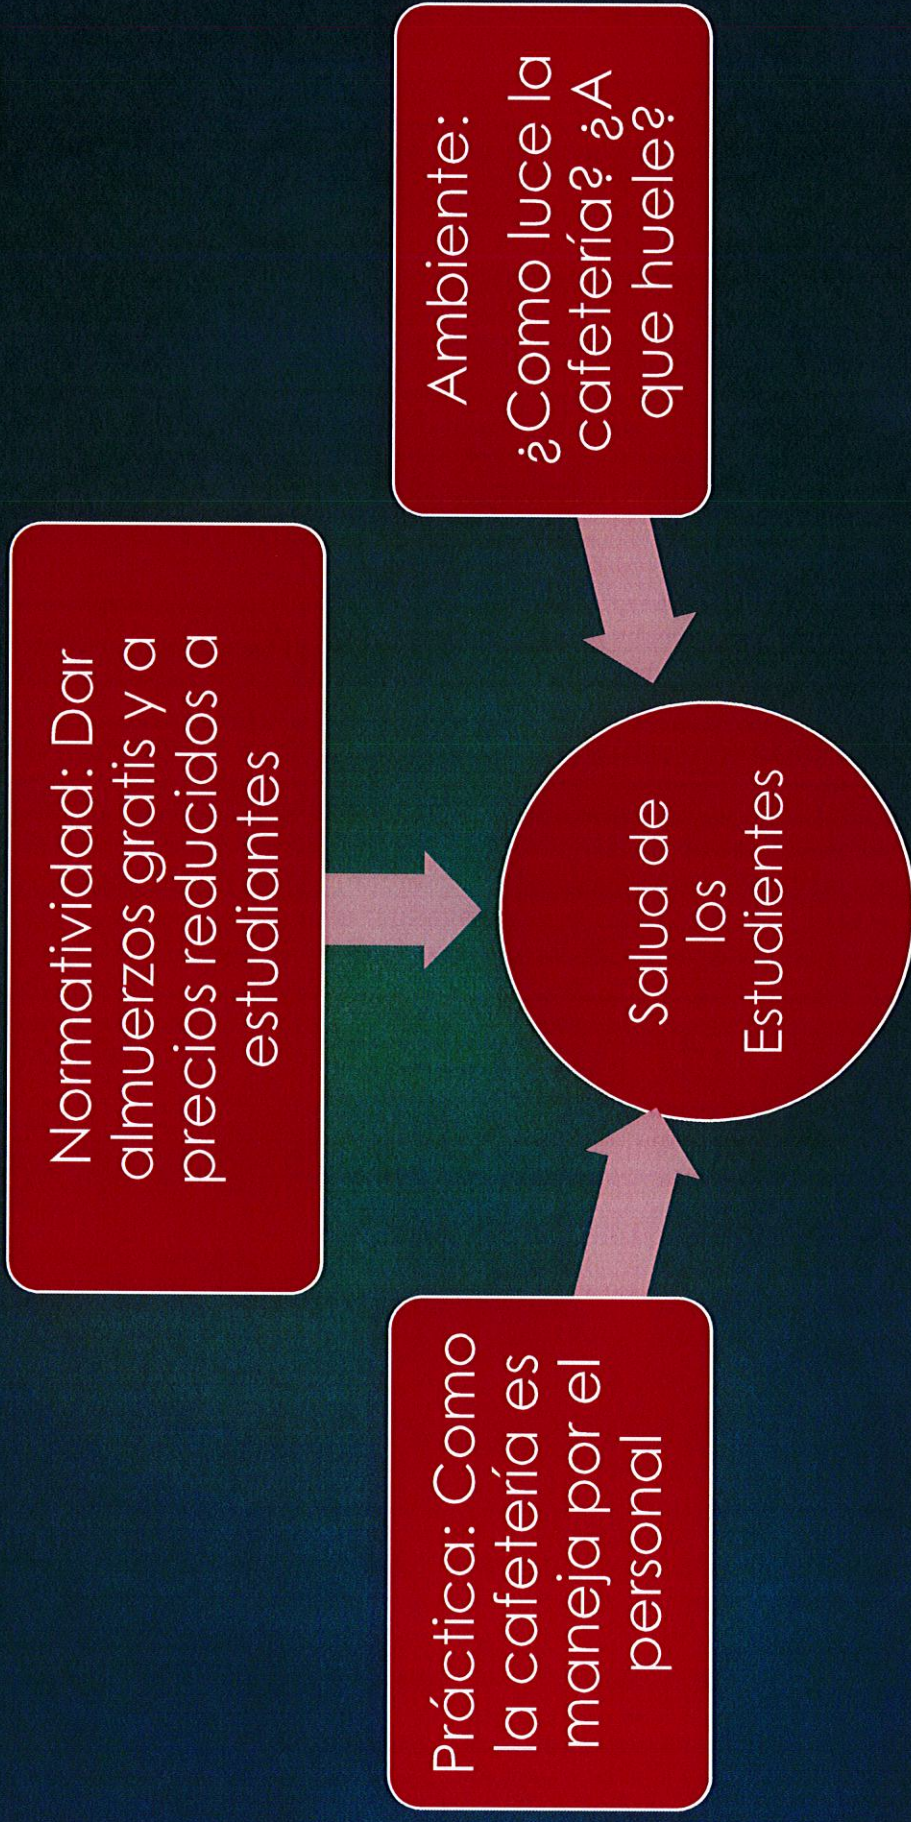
Normatividad: Dar almuerzos gratis y a precios reducidos a estudiantes

Ambiente: ¿Como luce la cafetería? ¿A que huele?

Salud de los Estudiantes

Práctica: Como la cafetería es maneja por el personal